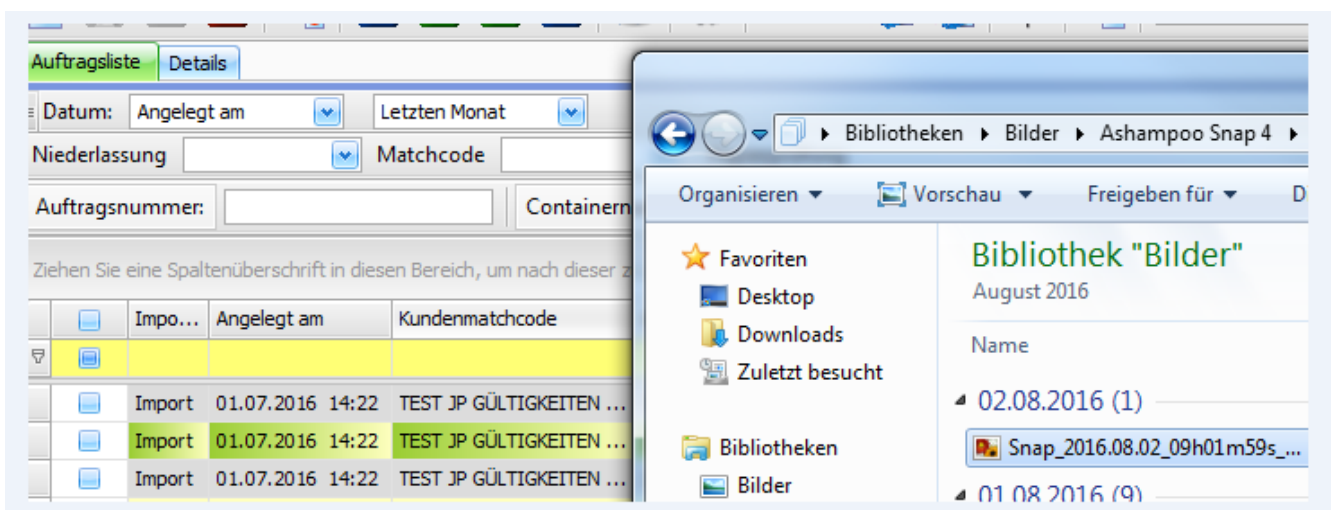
Auftragsliste Details

Datum: Angelegt am Letzten Monat

Niederlassung Matchcode

Auftragsnummer: Containern

Ziehen Sie eine Spaltenüberschrift in diesen Bereich, um nach dieser z

| | Impo... | Angelegt am | Kundenmatchcode |
|---|---|---|---|
| | | | |
| | Import | 01.07.2016 14:22 | TEST JP GÜLTIGKEITEN ... |
| | Import | 01.07.2016 14:22 | TEST JP GÜLTIGKEITEN ... |
| | Import | 01.07.2016 14:22 | TEST JP GÜLTIGKEITEN ... |

Bibliotheken ▸ Bilder ▸ Ashampoo Snap 4 ▸

Organisieren ▾ Vorschau ▾ Freigeben für ▾ D

Favoriten
Desktop
Downloads
Zuletzt besucht

Bibliotheken
Bilder

Bibliothek "Bilder"
August 2016

Name

02.08.2016 (1)
Snap_2016.08.02_09h01m59s_...
01.08.2016 (9)